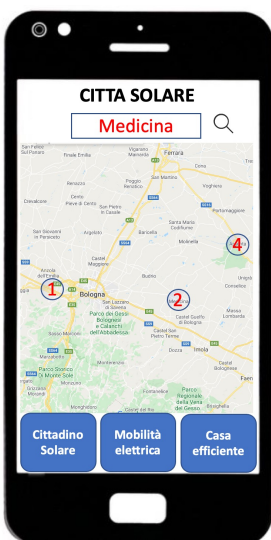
CITTA SOLARE

Medicina

Ferrara
Vigarano Mainarda
Finale Emilia
Bondeno
Poggio Renatico
San Martino
Voghiera
Cento
Pieve di Cento
Crevalcore
San Pietro in Casale
Portomaggiore
Argelato
Santa Maria Codifiume
San Giovanni in Persiceto
Molinella
Castel Maggiore
Budrio
Anzola dell'Emilia
Bologna
San Lazzaro di Savena
Medicina
Parco dei Gessi Bolognesi e Calanchi dell'Abbadessa
Castel Guelfo di Bologna
Castel San Pietro Terme
Dozza
Imola
Massa Lombarda
Conselice
Castel Bolognese
Parco Storico di Monte Sole
Marzabotto
Monzuno
Parco Regionale della Vena del Gesso Romagnola
Fontanelice
1
2
4

Cittadino Solare

Mobilità elettrica

Casa efficiente